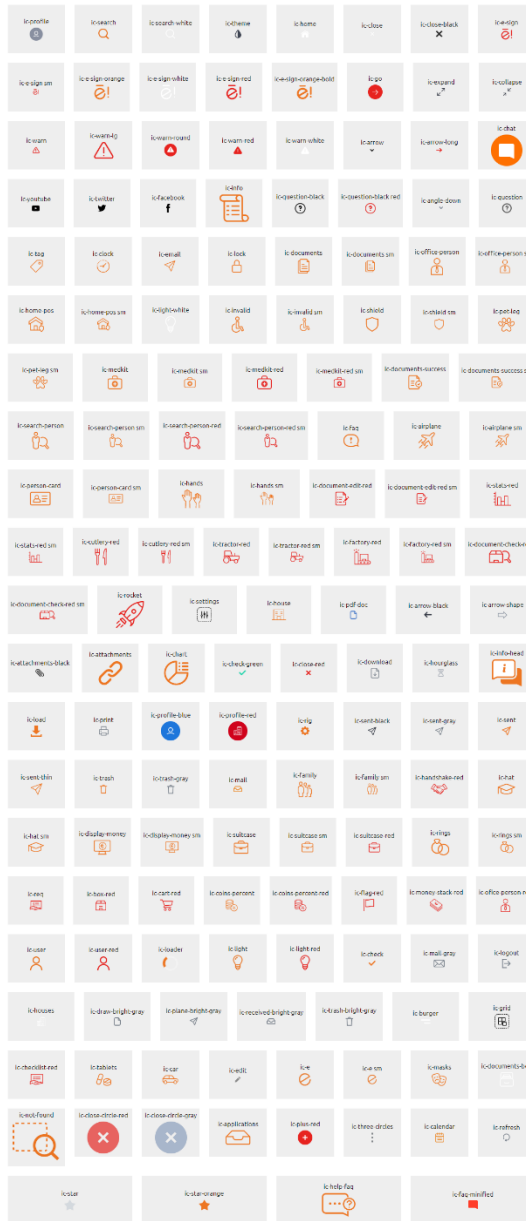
ic-profile
ic-search
ic-search-white
ic-theme
ic-home
ic-close
ic-close-black
ic-e-sign
ic-e-sign-sm
ic-e-sign-orange
ic-e-sign-white
ic-e-sign-red
ic-e-sign-orange-bold
ic-go
ic-expand
ic-collapse
ic-warn
ic-warn-lg
ic-warn-round
ic-warn-red
ic-warn-white
ic-arrow
ic-arrow-long
ic-chat
ic-youtube
ic-twitter
ic-facebook
ic-info
ic-question-black
ic-question-black-red
ic-angle-down
ic-question
ic-tag
ic-clock
ic-email
ic-lock
ic-documents
ic-documents-sm
ic-office-person
ic-office-person-sm
ic-home-pos
ic-home-pos-sm
ic-light-white
ic-invalid
ic-invalid-sm
ic-shield
ic-shield-sm
ic-pet-leg
ic-pet-leg-sm
ic-medkit
ic-medkit-sm
ic-medkit-red
ic-medkit-red-sm
ic-documents-success
ic-documents-success-sm
ic-search-person
ic-search-person-sm
ic-search-person-red
ic-search-person-red-sm
ic-faq
ic-airplane
ic-airplane-sm
ic-person-card
ic-person-card-sm
ic-hands
ic-hands-sm
ic-document-edit-red
ic-document-edit-red-sm
ic-stats-red
ic-stats-red-sm
ic-cutlery-red
ic-cutlery-red-sm
ic-tractor-red
ic-tractor-red-sm
ic-factory-red
ic-factory-red-sm
ic-document-check-red
ic-document-check-red-sm
ic-rocket
ic-settings
ic-house
ic-pdf-doc
ic-arrow-black
ic-arrow-shape
ic-attachments-black
ic-attachments
ic-chart
ic-check-green
ic-close-red
ic-download
ic-hourglass
ic-info-head
ic-load
ic-print
ic-profile-blue
ic-profile-red
ic-vig
ic-sent-black
ic-sent-gray
ic-sent
ic-sent-thin
ic-trash
ic-trash-gray
ic-mail
ic-family
ic-family-sm
ic-handshake-red
ic-hat
ic-hat-sm
ic-display-money
ic-display-money-sm
ic-suitcase
ic-suitcase-sm
ic-suitcase-red
ic-rings
ic-rings-sm
ic-ecq
ic-box-red
ic-cart-red
ic-coins-percent
ic-coins-percent-red
ic-flag-red
ic-money-stack-red
ic-ofice-person-red
ic-user
ic-user-red
ic-loader
ic-light
ic-light-red
ic-check
ic-mail-gray
ic-logout
ic-houses
ic-draw-bright-gray
ic-plane-bright-gray
ic-received-bright-gray
ic-trash-bright-gray
ic-burger
ic-grid
ic-checklist-red
ic-tablets
ic-car
ic-edit
ic-e
ic-e-sm
ic-masks
ic-documents-b
ic-not-found
ic-close-circle-red
ic-close-circle-gray
ic-applications
ic-plus-red
ic-three-circles
ic-calendar
ic-refresh
ic-star
ic-star-orange
ic-help-faq
ic-faq-minified